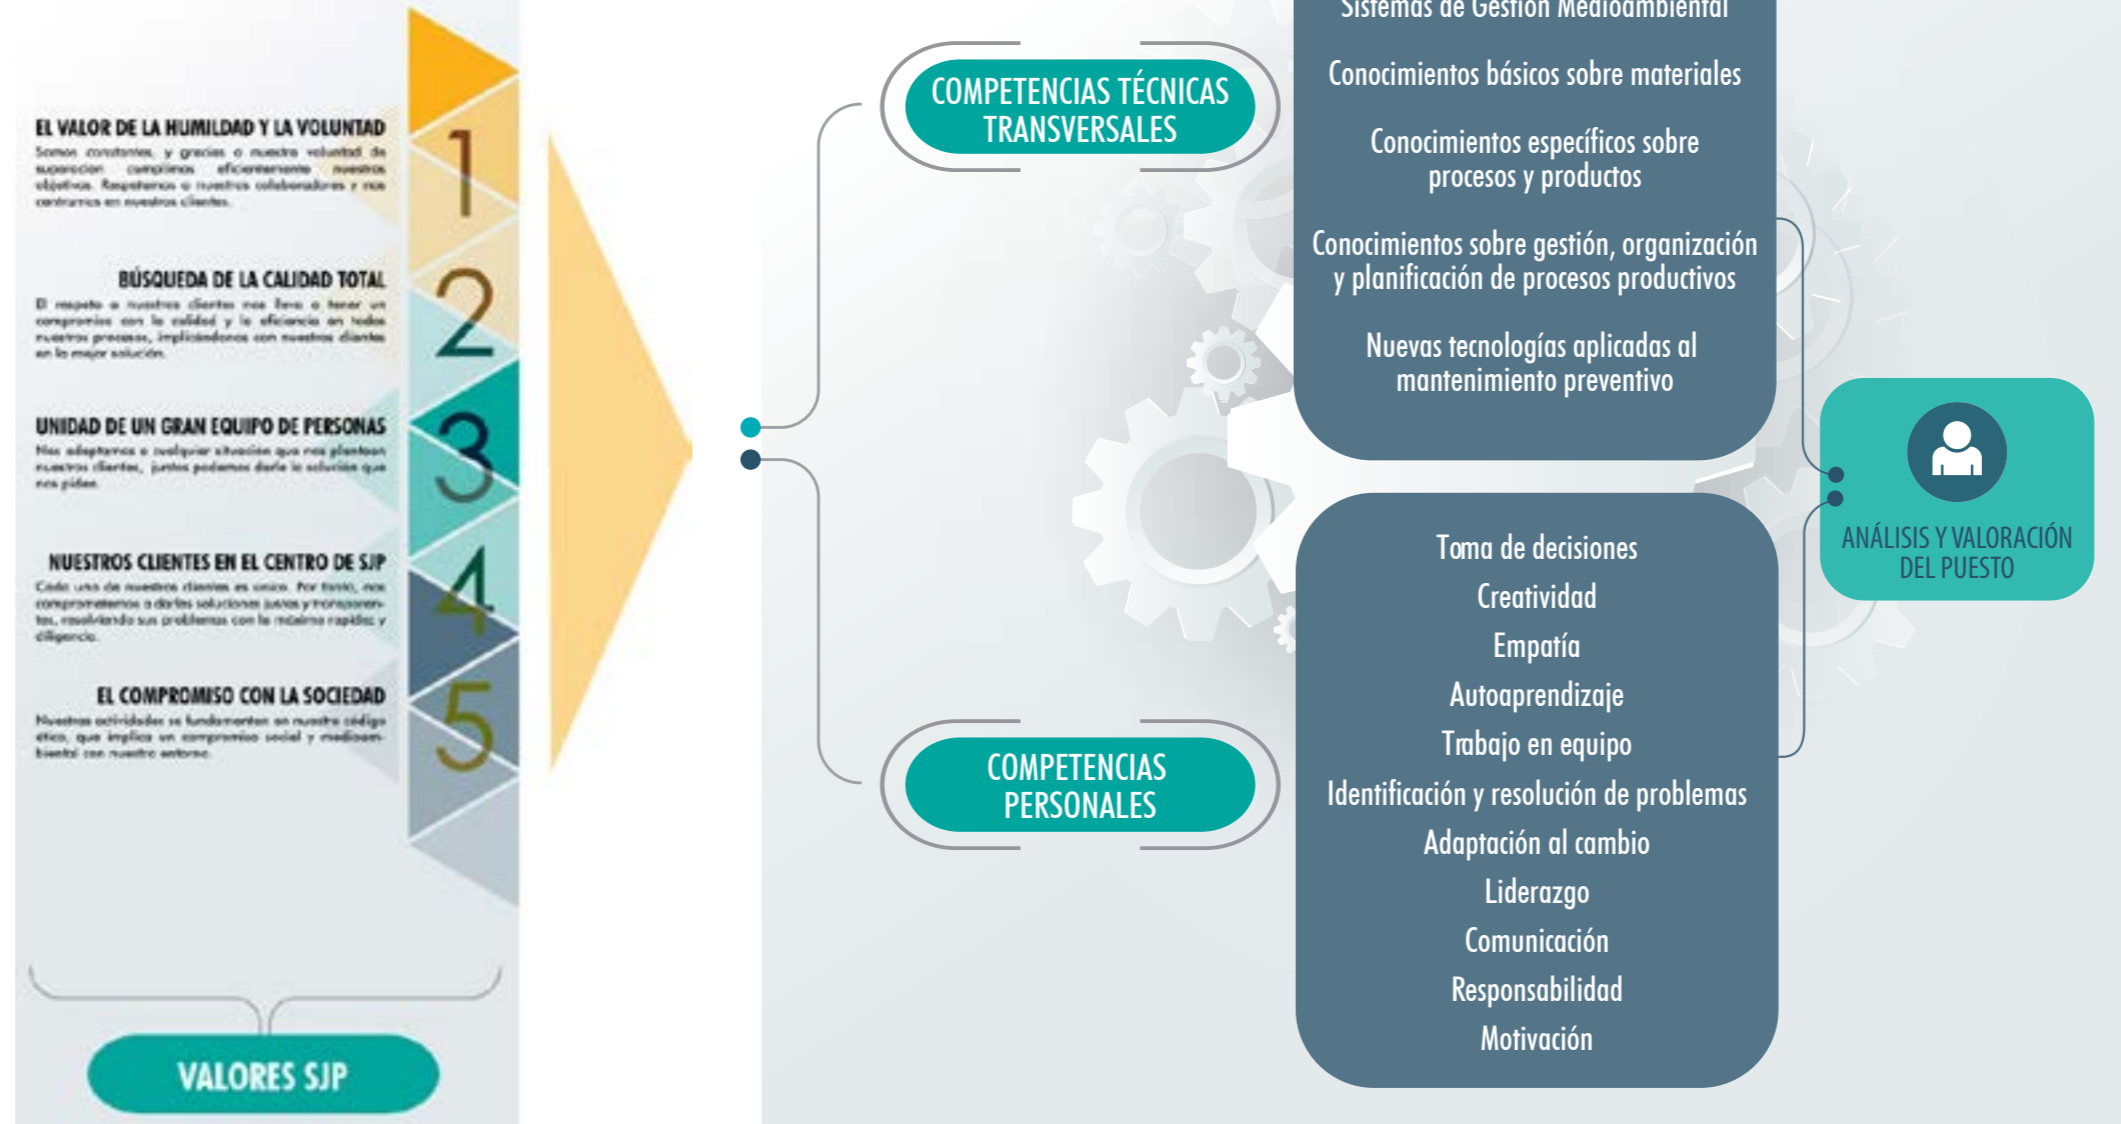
EL VALOR DE LA HUMILDAD Y LA VOLUNTAD
Somos constantes, y gracias a nuestra voluntad de superacion cumplimos eficientemente nuestros objetivos. Respetamos a nuestros colaboradores y nos centramos en nuestros clientes.

1

BÚSQUEDA DE LA CALIDAD TOTAL
El respeto a nuestros clientes nos lleva a tener un compromiso con la calidad y la eficiencia en todos nuestros procesos, implicándonos con nuestros clientes en la mejor solución.

2

UNIDAD DE UN GRAN EQUIPO DE PERSONAS
Nos adaptamos a cualquier situación que nos plantean nuestros clientes, juntos podemos darle la solución que nos piden.

3

NUESTROS CLIENTES EN EL CENTRO DE SJP
Cada uno de nuestros clientes es unico. Por tanto, nos comprometemos a darles soluciones justas y transparentes, resolviendo sus problemas con la máxima rapidez y diligencia.

4

EL COMPROMISO CON LA SOCIEDAD
Nuestras actividades se fundamentan en nuestro código ético, que implica un compromiso social y medioambiental con nuestro entorno.

5

VALORES SJP

COMPETENCIAS TÉCNICAS TRANSVERSALES

COMPETENCIAS PERSONALES

Sistemas de Gestión Medioambiental

Conocimientos básicos sobre materiales

Conocimientos específicos sobre procesos y productos

Conocimientos sobre gestión, organización y planificación de procesos productivos

Nuevas tecnologías aplicadas al mantenimiento preventivo

Toma de decisiones
Creatividad
Empatía
Autoaprendizaje
Trabajo en equipo
Identificación y resolución de problemas
Adaptación al cambio
Liderazgo
Comunicación
Responsabilidad
Motivación

ANÁLISIS Y VALORACIÓN DEL PUESTO